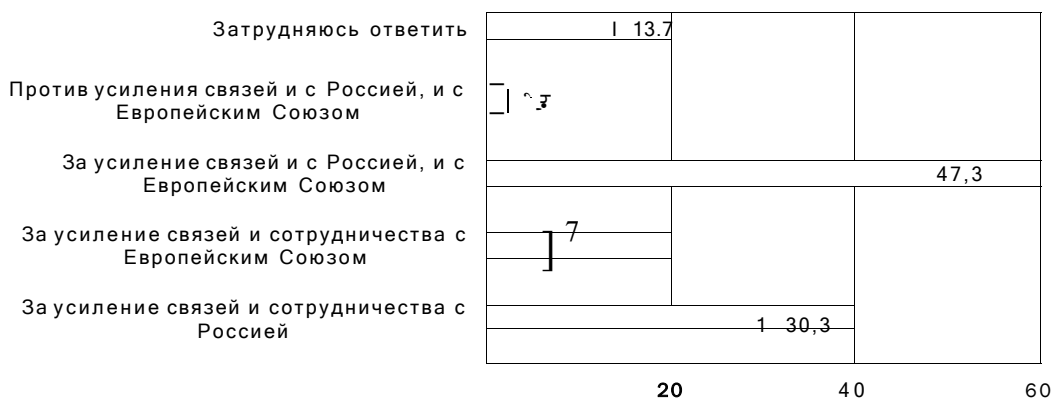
Затрудняюсь ответить

I 13.7

Против усиления связей и с Россией, и с Европейским Союзом

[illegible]

За усиление связей и с Россией, и с Европейским Союзом

47,3

За усиление связей и сотрудничества с Европейским Союзом

7

За усиление связей и сотрудничества с Россией

1 30,3

20

40

60